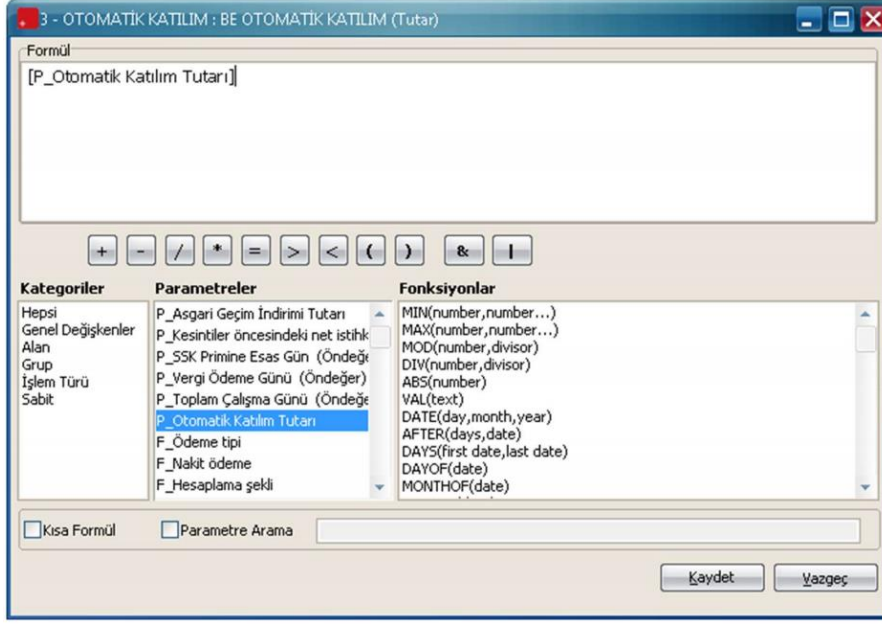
3 - OTOMATİK KATILIM : BE OTOMATİK KATILIM (Tutar)

Formül

[P_Otomatik Katılım Tutarı]

+ - / * = > < ( ) & |

Kategoriler
Hepsi
Genel Değişkenler
Alan
Grup
İşlem Türü
Sabit

Parametreler
P_Asgari Geçim İndirimi Tutarı
P_Kesintiler öncesindeki net istihk
P_SSK Primine Esas Gün (Öndeğe
P_Vergi Ödeme Günü (Öndeğer)
P_Toplam Çalışma Günü (Öndeğe
P_Otomatik Katılım Tutarı
F_Ödeme tipi
F_Nakit ödeme
F_Hesaplama şekli

Fonksiyonlar
MIN(number,number...)
MAX(number,number...)
MOD(number,divisor)
DIV(number,divisor)
ABS(number)
VAL(text)
DATE(day,month,year)
AFTER(days,date)
DAYS(first date,last date)
DAYOF(date)
MONTHOF(date)

Kısa Formül
Parametre Arama

Kaydet
Vazgeç